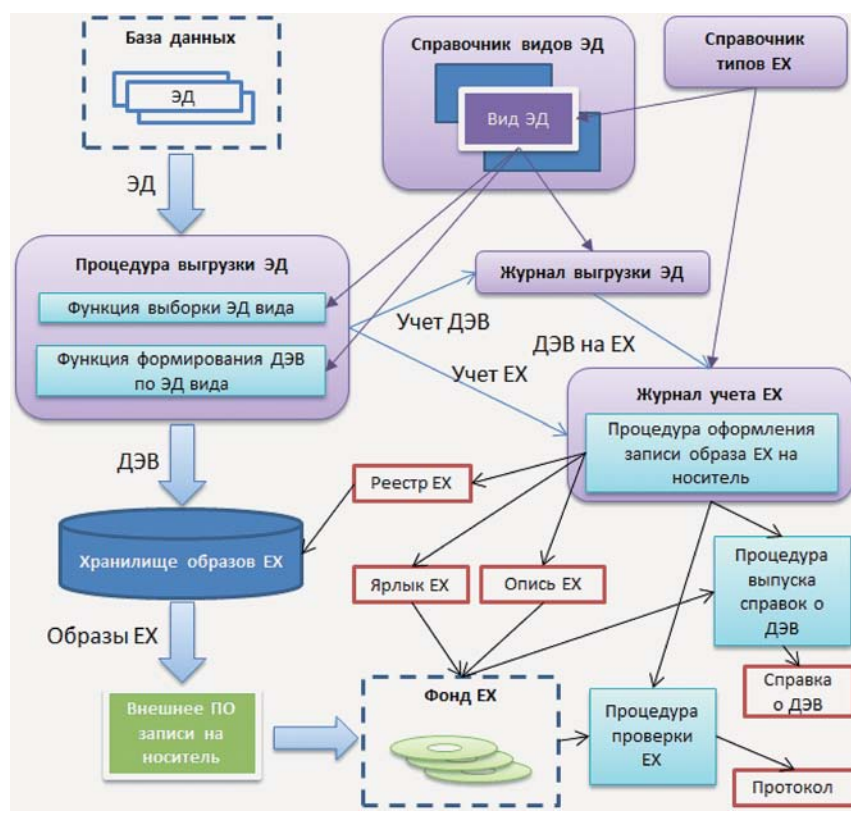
База данных

ЭД

Справочник видов ЭД

Вид ЭД

Справочник типов ЕХ

ЭД

Процедура выгрузки ЭД

Функция выборки ЭД вида

Функция формирования ДЭВ по ЭД вида

Журнал выгрузки ЭД

Учет ДЭВ

ДЭВ на ЕХ

Учет ЕХ

Журнал учета ЕХ

Процедура оформления записи образа ЕХ на носитель

ДЭВ

Реестр ЕХ

Хранилище образов ЕХ

Ярлык ЕХ

Опись ЕХ

Процедура выпуска справок о ДЭВ

Образы ЕХ

Справка о ДЭВ

Внешнее ПО записи на носитель

Фонд ЕХ

Процедура проверки ЕХ

Протокол